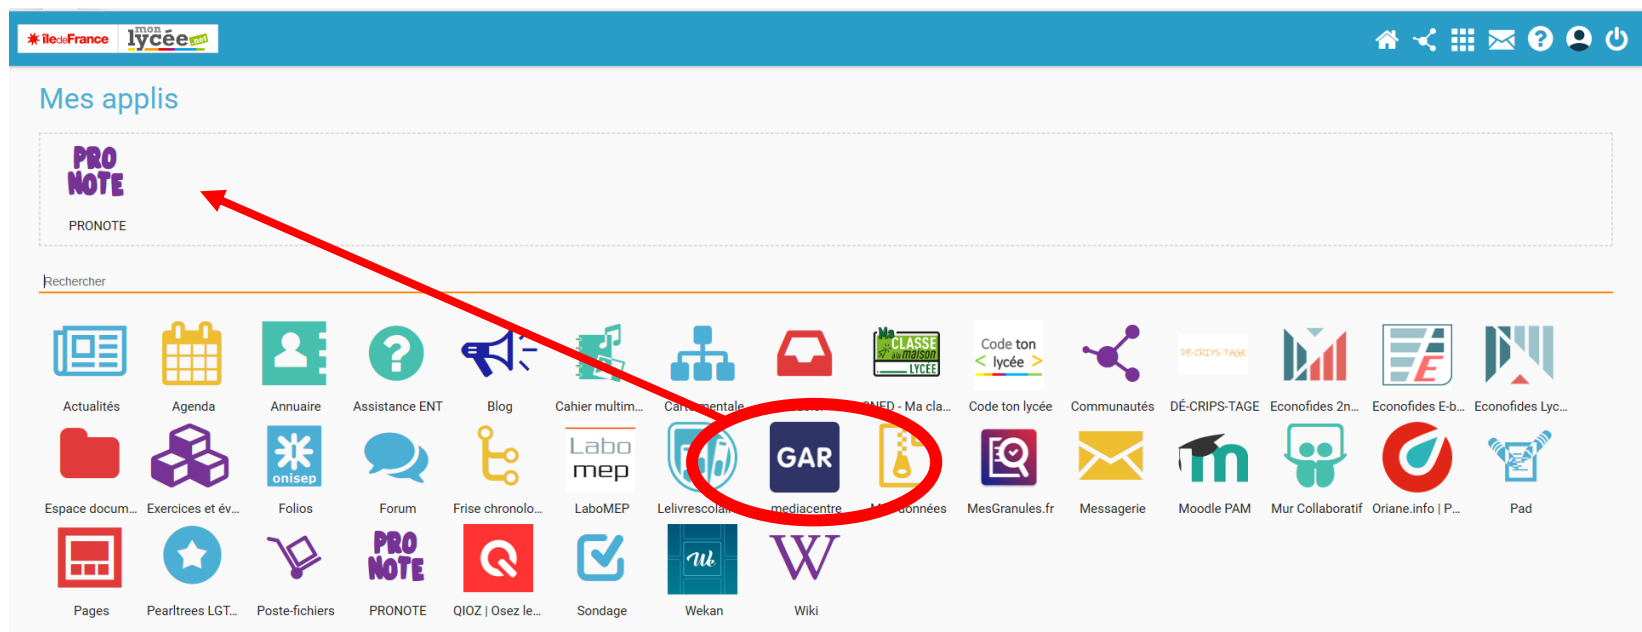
îledeFrance mon lycée.net

Mes applis

PRO NOTE

PRONOTE

Rechercher

Actualités

Agenda

Annuaire

Assistance ENT

Blog

Cahier multim...

Ca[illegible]entale

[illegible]

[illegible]NED - Ma cla...

Code ton lycée

Code ton lycée

Communautés

DÉ-CRIPS-TAGE

DÉ-CRIPS-TAGE

Econofides 2n...

Econofides E-b...

Econofides Lyc...

Espace docum...

Exercices et év...

onisep

Folios

Forum

Frise chronolo...

Labo mep

LaboMEP

Lelivrescolai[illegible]

GAR

mediacentre

M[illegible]données

MesGranules.fr

Messagerie

Moodle PAM

Mur Collaboratif

Oriane.info | P...

Pad

Pages

Pearltrees LGT...

Poste-fichiers

PRO NOTE

PRONOTE

QIOZ | Osez le...

Sondage

Wekan

Wiki